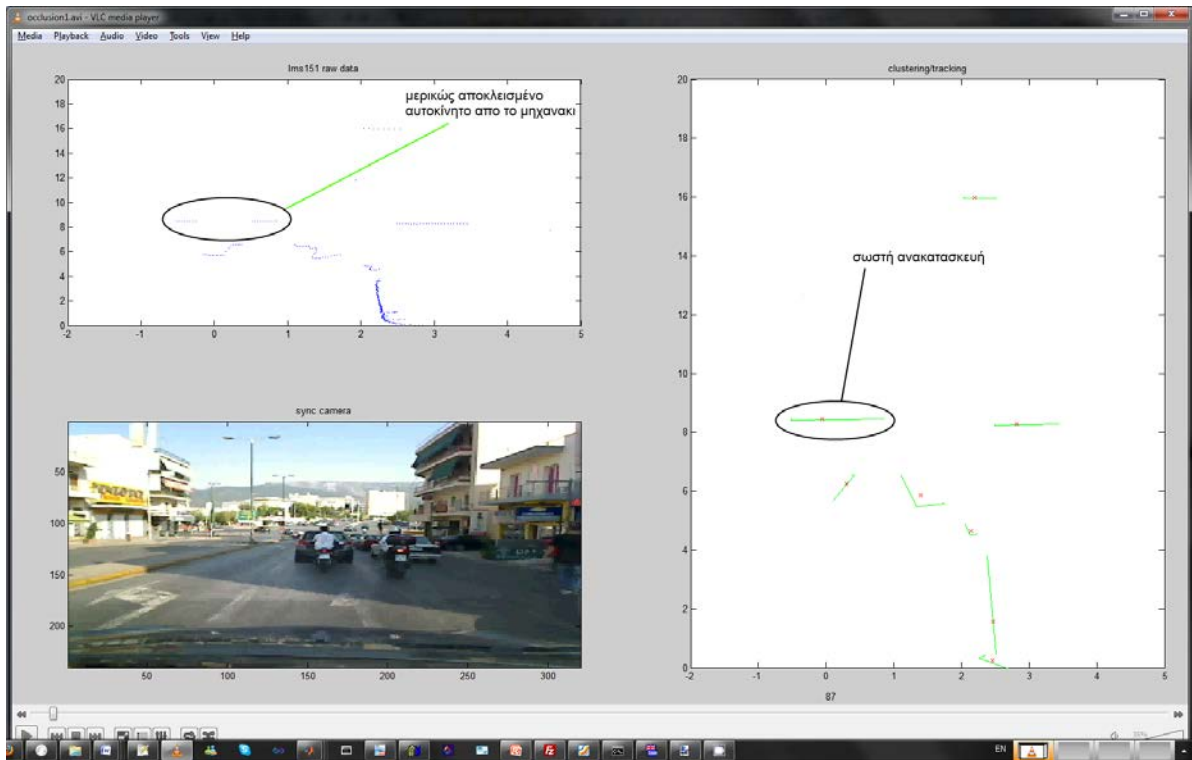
occlusion1.avi - VLC media player

Media Playback Audio Video Tools View Help

lms151 raw data

μερικώς αποκλεισμένο αυτοκίνητο απο το μηχανακι

20
18
16
14
12
10
8
6
4
2
0
-2 -1 0 1 2 3 4 5

clustering/tracking

σωστή ανακατασκευή

20
18
16
14
12
10
8
6
4
2
0
-2 -1 0 1 2 3 4 5

87

sync camera

50
100
150
200
50 100 150 200 250 300

EN